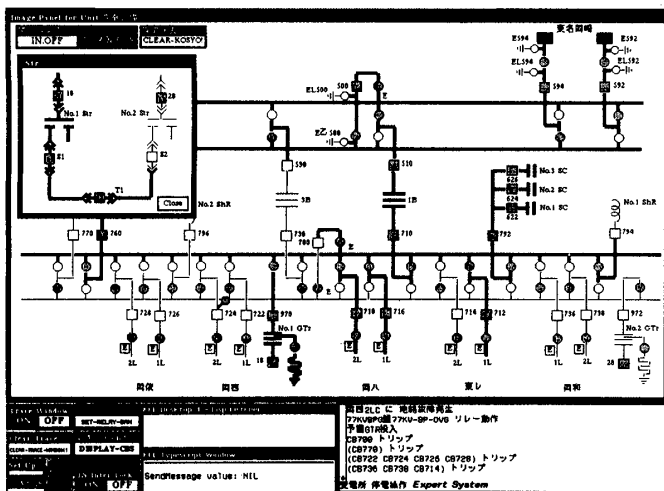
Image Panel for Unit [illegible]

IN.OFF

CLEAR-KOSYO

Str

1S

No.1 Str

2S

No.2 Str

S1

S2

T1

Close

No.2 ShR

770

760

794

ES94

EL594

ES92

EL592

東名函館

594

592

EL500

500

E

EZ500

590

510

3B

1B

736

780

710

E

E

626

No.3 SC

624

No.2 SC

622

No.1 SC

792

No.1 ShR

794

724

726

724

722

970

730

716

714

712

736

730

972

2L

1L

2L

1L

No.1 GTr

1S

2L

1L

2L

1L

2L

1L

No.2 GTr

2S

岡伝

岡西

岡入

東レ

岡和

Trace Window

ON OFF

SET-RELAY-DAN

CLEAR-TRACE-WINDOW1

DISPLAY-CBS

Set Up

ON OFF

SendMessage value: NIL

岡西2LC に 地絡故障発生
77KV岡西線77KV-BP-OVG リレー動作
予備GTR投入
CB790 トリップ
(CB770) トリップ
(CB722 CB724 CB726 CB728) トリップ
(CB736 CB730 CB714) トリップ
変電所 停電処理 Expert System